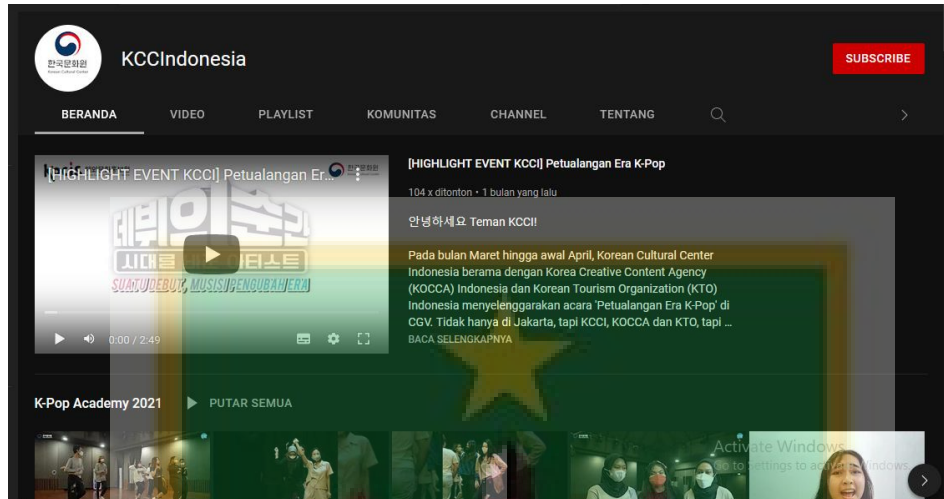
한국문화원
Korean Cultural Center

KCCIndonesia

SUBSCRIBE

BERANDA VIDEO PLAYLIST KOMUNITAS CHANNEL TENTANG

[HIGHLIGHT EVENT KCCI] Petualangan Er...

대학의 음악
시대를 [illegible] 아티스트
SUATU DEBUT, MUSISI PENGUBAH ERA

0:00 / 2:49

[HIGHLIGHT EVENT KCCI] Petualangan Era K-Pop

104 x ditonton • 1 bulan yang lalu

안녕하세요 Teman KCCI!

Pada bulan Maret hingga awal April, Korean Cultural Center Indonesia berama dengan Korea Creative Content Agency (KOCCA) Indonesia dan Korean Tourism Organization (KTO) Indonesia menyelenggarakan acara 'Petualangan Era K-Pop' di CGV. Tidak hanya di Jakarta, tapi KCCI, KOCCA dan KTO, tapi ...

BACA SELENGKAPNYA

K-Pop Academy 2021 PUTAR SEMUA

Activate Windows
Go to Settings to activate Windows.